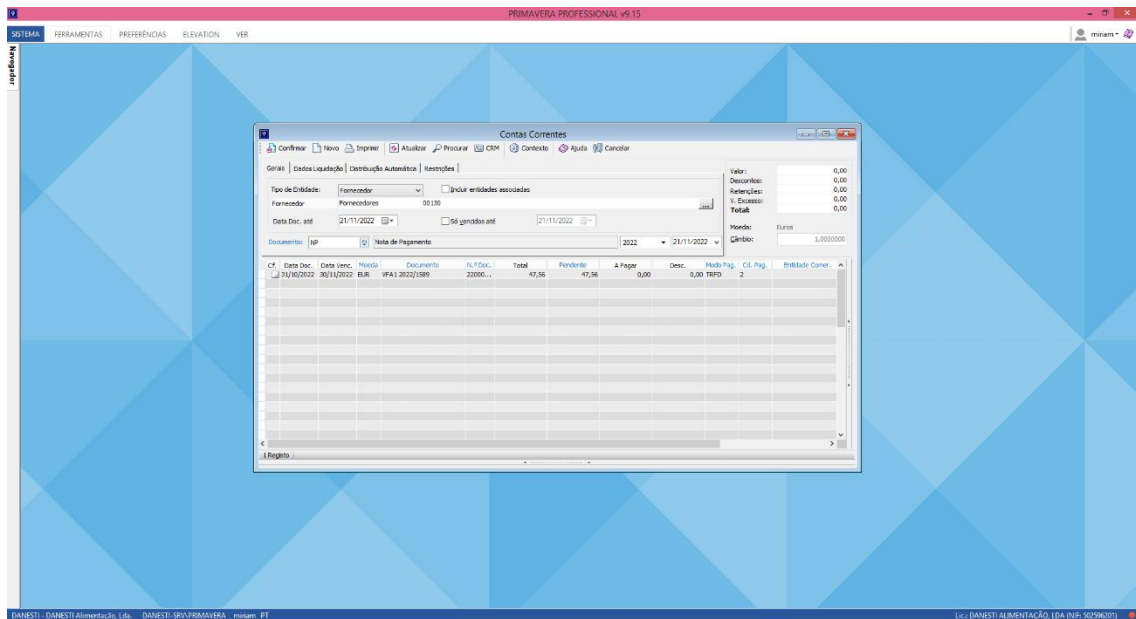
PRIMAVERA PROFESSIONAL v9.15

SISTEMA FERRAMENTAS PREFERÊNCIAS ELEVATION VER

miriam

Navegador

Contas Correntes

Confirmar Novo Imprimir Atualizar Procurar CRM Contexto Ajuda Cancelar

Gerais Dados Liquidação Distribuição Automática Restrições

Tipo de Entidade: Fornecedor Incluir entidades associadas

Fornecedor Fornecedores 00130

Data Doc. até 21/11/2022 Só vencidas até 21/11/2022

Documento: NP Nota de Pagamento 2022 21/11/2022

Valor: 0,00
Descontos: 0,00
Retenções: 0,00
V. Excesso: 0,00
Total: 0,00

Moeda: Euros
Câmbio: 1,0000000

| Cf. | Data Doc. | Data Venc. | Moeda | Documento | N.º Doc. | Total | Pendente | A Pagar | Desc. | Modo Pag. | Cd. Pag. | Entidade Comer. |
|---|---|---|---|---|---|---|---|---|---|---|---|---|
| | 31/10/2022 | 30/11/2022 | EUR | VFA1 2022/1589 | 22000... | 47,56 | 47,56 | 0,00 | 0,00 | TRFD | 2 | |

1 Registo

DANESTI - DANESTI Alimentação, Lda. DANESTI-SRV\PRIMAVERA miriam PT

Lic.: DANESTI ALIMENTAÇÃO, LDA (NIF: 502596201)